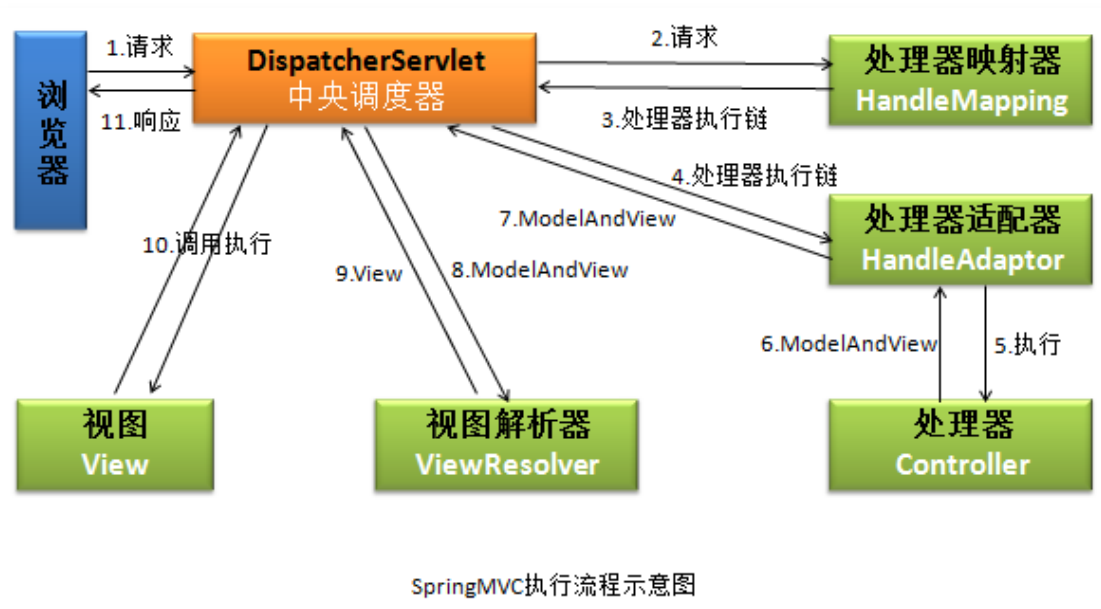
浏览器

1.请求

11.响应

DispatcherServlet
中央调度器

2.请求

3.处理器执行链

处理器映射器
HandleMapping

4.处理器执行链

7.ModelAndView

处理器适配器
HandleAdaptor

10.调用执行

9.View

8.ModelAndView

6.ModelAndView

5.执行

视图
View

视图解析器
ViewResolver

处理器
Controller

SpringMVC执行流程示意图